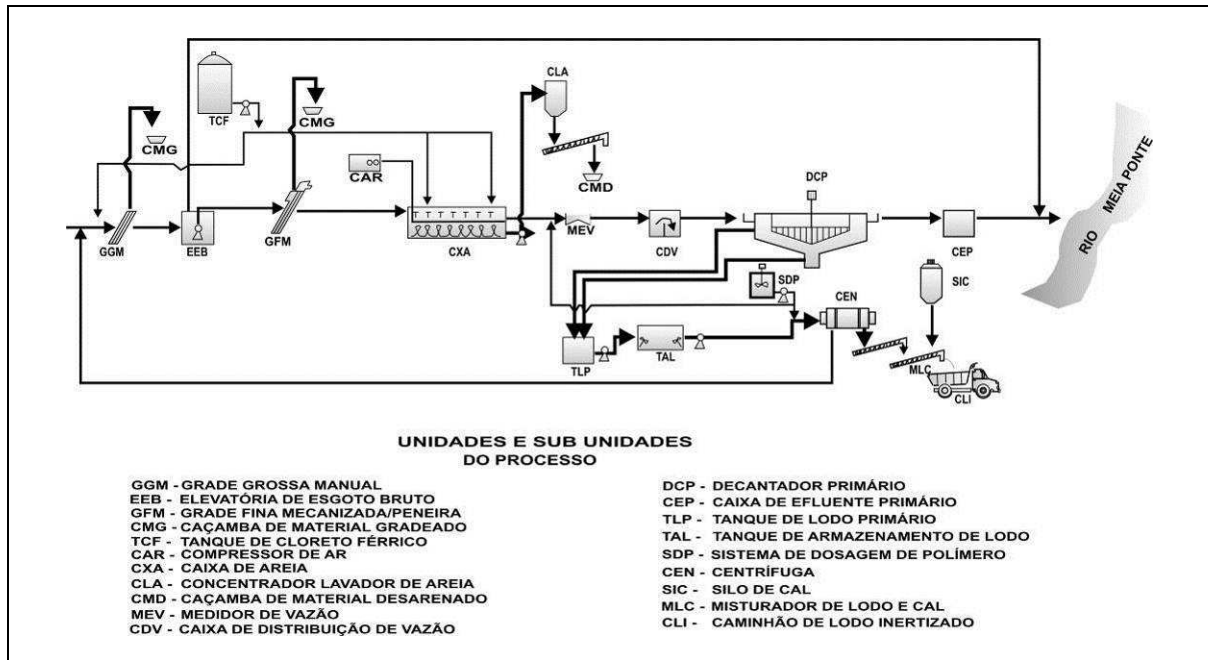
TCF

CMG

CMG

CLA

CAR

CMD

DCP

RIO MEIA PONTE

GGM

EEB

GFM

CXA

MEV

CDV

CEP

SDP

SIC

CEN

TLP

TAL

MLC

CLI

UNIDADES E SUB UNIDADES DO PROCESSO

GGM - GRADE GROSSA MANUAL
EEB - ELEVATÓRIA DE ESGOTO BRUTO
GFM - GRADE FINA MECANIZADA/PENEIRA
CMG - CAÇAMBA DE MATERIAL GRADEADO
TCF - TANQUE DE CLORETO FÉRRICO
CAR - COMPRESSOR DE AR
CXA - CAIXA DE AREIA
CLA - CONCENTRADOR LAVADOR DE AREIA
CMD - CAÇAMBA DE MATERIAL DESARENADO
MEV - MEDIDOR DE VAZÃO
CDV - CAIXA DE DISTRIBUIÇÃO DE VAZÃO

DCP - DECANTADOR PRIMÁRIO
CEP - CAIXA DE EFLUENTE PRIMÁRIO
TLP - TANQUE DE LODO PRIMÁRIO
TAL - TANQUE DE ARMAZENAMENTO DE LODO
SDP - SISTEMA DE DOSAGEM DE POLÍMERO
CEN - CENTRÍFUGA
SIC - SILO DE CAL
MLC - MISTURADOR DE LODO E CAL
CLI - CAMINHÃO DE LODO INERTIZADO